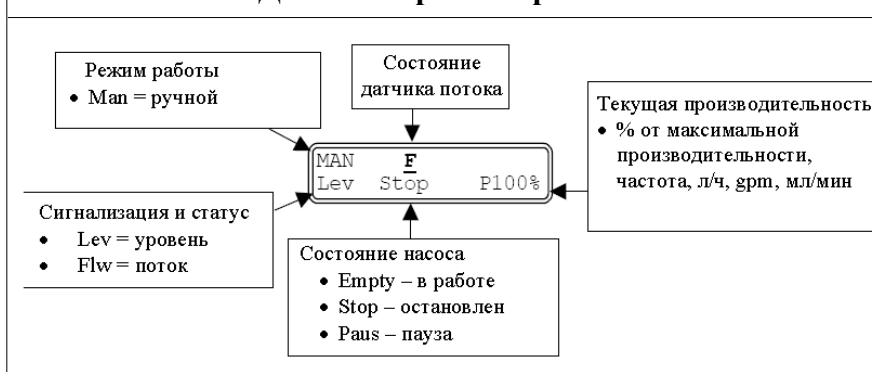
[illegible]

Режим работы
• Man = ручной

Состояние датчика потока

Текущая производительность
• % от максимальной производительности, частота, л/ч, gpm, мл/мин

MAN F
Lev Stop P100%

Сигнализация и статус
• Lev = уровень
• Flw = поток

Состояние насоса
• Empty – в работе
• Stop – остановлен
• Paus – пауза